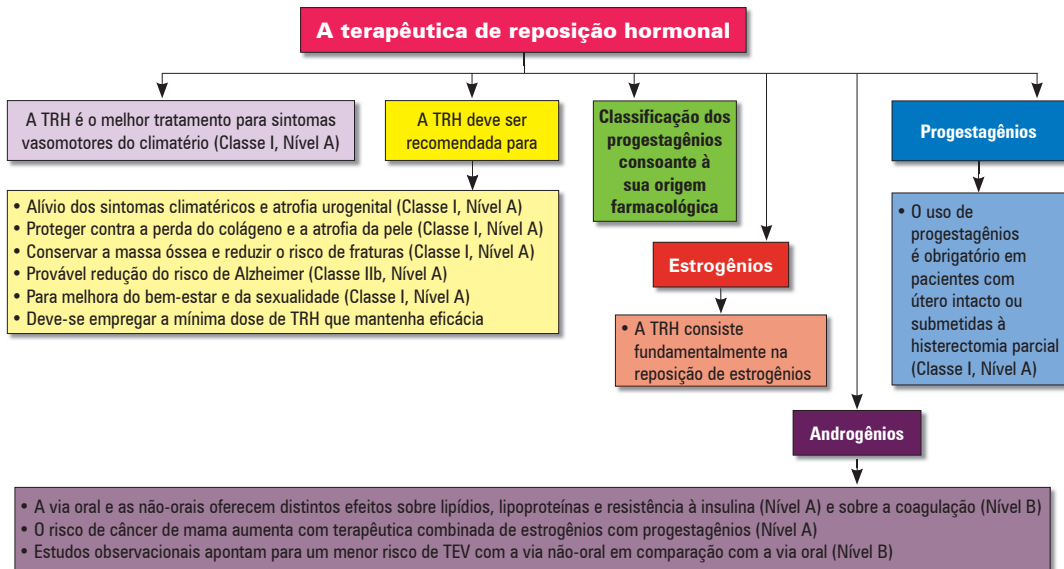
A terapêutica de reposição hormonal

A TRH é o melhor tratamento para sintomas vasomotores do climatério (Classe I, Nível A)

A TRH deve ser recomendada para

• Alívio dos sintomas climatéricos e atrofia urogenital (Classe I, Nível A)
• Proteger contra a perda do colágeno e a atrofia da pele (Classe I, Nível A)
• Conservar a massa óssea e reduzir o risco de fraturas (Classe I, Nível A)
• Provável redução do risco de Alzheimer (Classe IIb, Nível A)
• Para melhora do bem-estar e da sexualidade (Classe I, Nível A)
• Deve-se empregar a mínima dose de TRH que mantenha eficácia

Classificação dos progestagênios consoante à sua origem farmacológica

Estrogênios

• A TRH consiste fundamentalmente na reposição de estrogênios

Progestagênios

• O uso de progestagênios é obrigatório em pacientes com útero intacto ou submetidas à histerectomia parcial (Classe I, Nível A)

Androgênios

• A via oral e as não-orais oferecem distintos efeitos sobre lipídios, lipoproteínas e resistência à insulina (Nível A) e sobre a coagulação (Nível B)
• O risco de câncer de mama aumenta com terapêutica combinada de estrogênios com progestagênios (Nível A)
• Estudos observacionais apontam para um menor risco de TEV com a via não-oral em comparação com a via oral (Nível B)